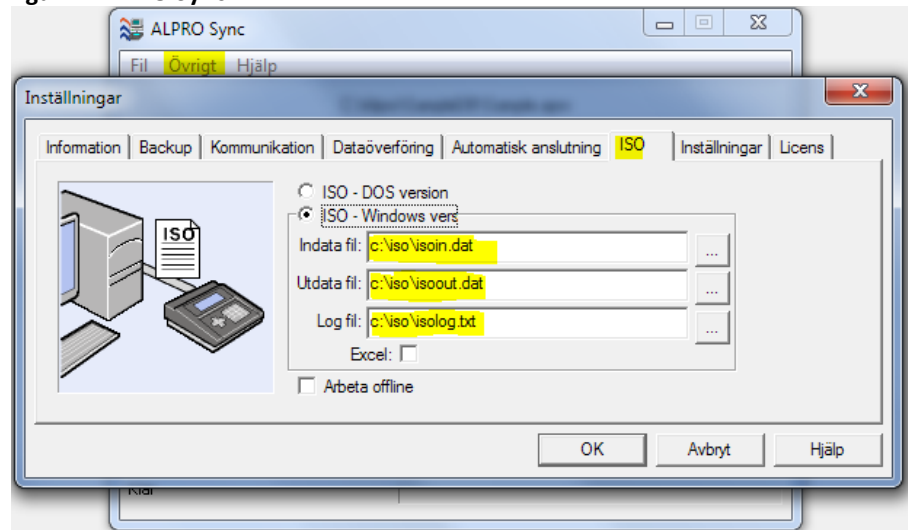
ALPRO Sync

Fil Övrigt Hjälp

Inställningar

Information | Backup | Kommunikation | Dataöverföring | Automatisk anslutning | ISO | Inställningar | Licens

ISO

ISO - DOS version

ISO - Windows vers

Indata fil: c:\iso\isoin.dat ...

Utdata fil: c:\iso\isoout.dat ...

Log fil: c:\iso\isolog.txt ...

Excel:

Arbeta offline

OK Avbryt Hjälp

Klar